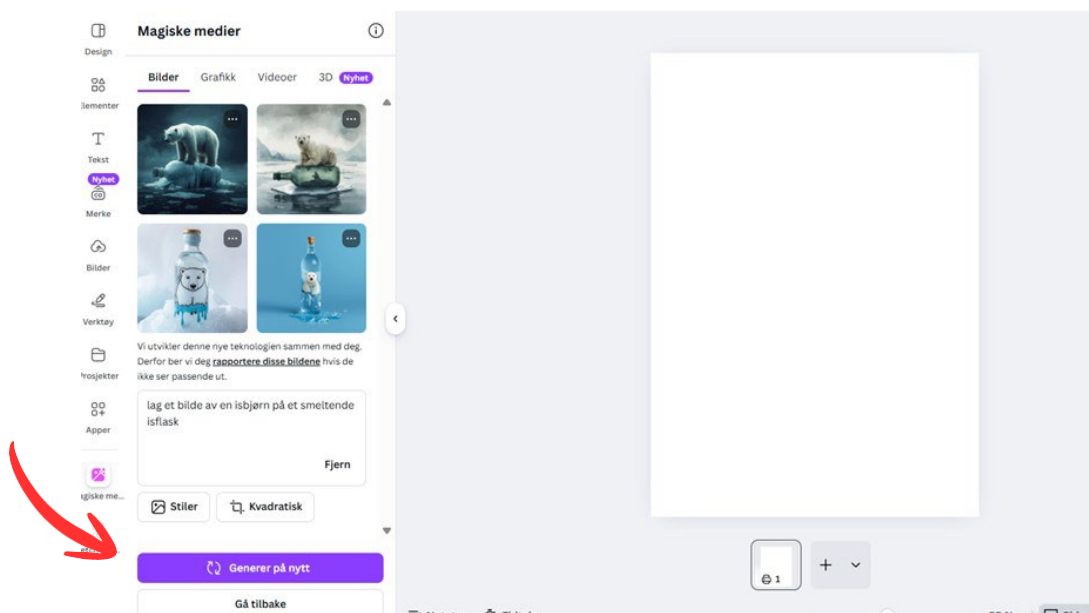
Design

Elementer

Tekst

Nyhet

Merke

Bilder

Verktøy

Prosjekter

Apper

agiske me...

Magiske medier

Bilder Grafikk Videoer 3D Nyhet

Vi utvikler denne nye teknologien sammen med deg. Derfor ber vi deg rapportere disse bildene hvis de ikke ser passende ut.

lag et bilde av en isbjørn på et smeltende isflask

Fjern

Stiler

Kvadratisk

Generer på nytt

Gå tilbake

1

+